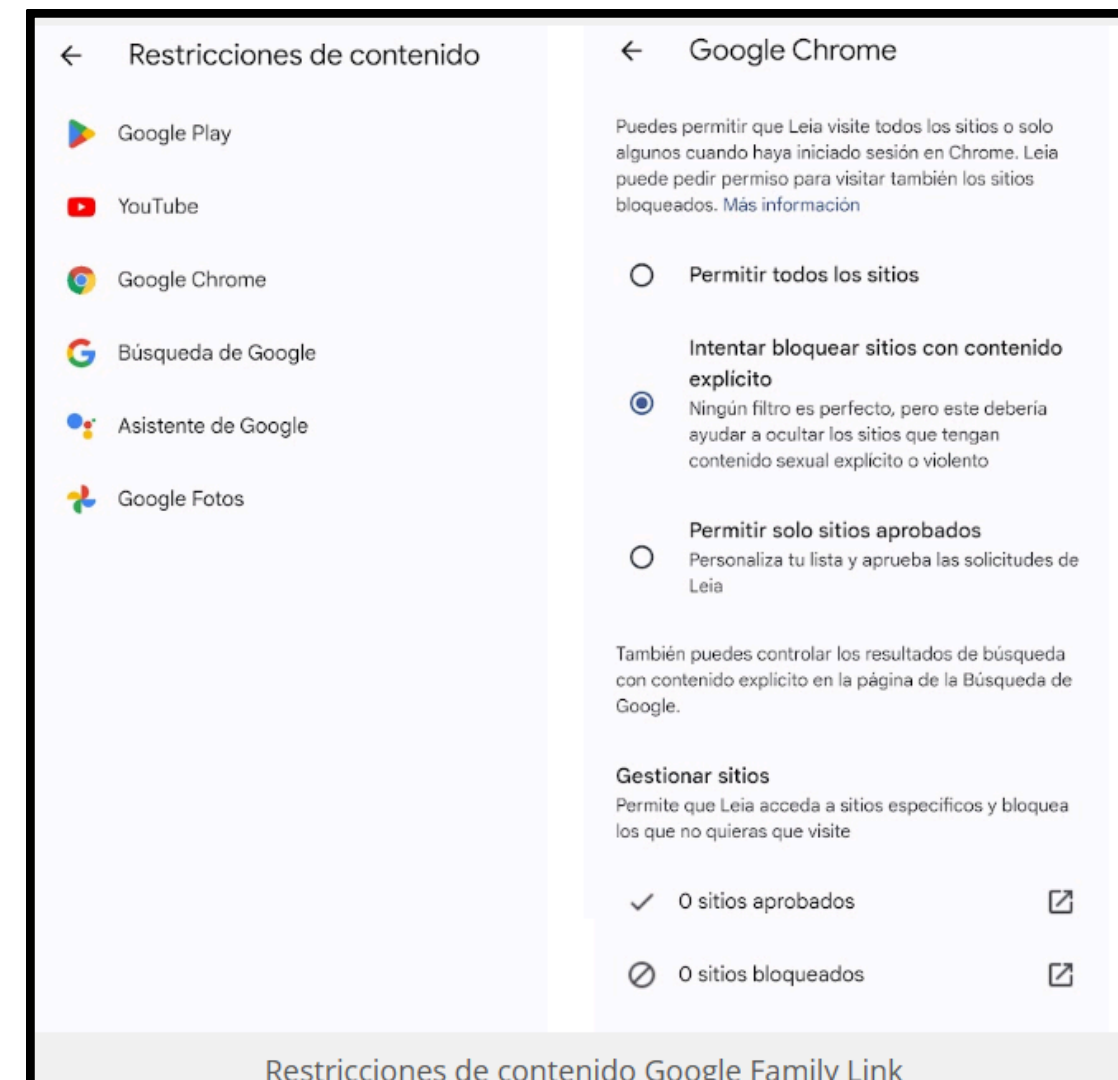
Restricciones de contenido

Google Play

YouTube

Google Chrome

Búsqueda de Google

Asistente de Google

Google Fotos

Google Chrome

Puedes permitir que Leia visite todos los sitios o solo algunos cuando haya iniciado sesión en Chrome. Leia puede pedir permiso para visitar también los sitios bloqueados. Más información

Permitir todos los sitios

Intentar bloquear sitios con contenido explícito
Ningún filtro es perfecto, pero este debería ayudar a ocultar los sitios que tengan contenido sexual explícito o violento

Permitir solo sitios aprobados
Personaliza tu lista y aprueba las solicitudes de Leia

También puedes controlar los resultados de búsqueda con contenido explícito en la página de la Búsqueda de Google.

Gestionar sitios
Permite que Leia acceda a sitios específicos y bloquea los que no quieras que visite

0 sitios aprobados

0 sitios bloqueados

Restricciones de contenido Google Family Link